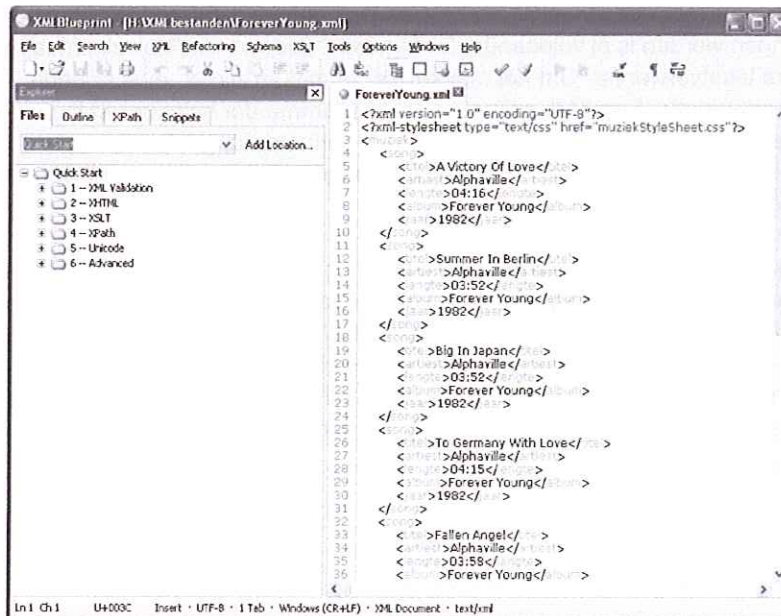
XMLBlueprint - [H:\XML bestanden\ForeverYoung.xml]

File Edit Search View XML Refactoring Schema XSLT Tools Options Windows Help

Explorer

Files Outline XPath Snippets

Quick Start Add Location...

Quick Start
1 -- XML Validation
2 -- XHTML
3 -- XSLT
4 -- XPath
5 -- Unicode
6 -- Advanced

ForeverYoung.xml

1 <?xml version="1.0" encoding="UTF-8"?>
2 <?xml-stylesheet type="text/css" href="muziekStyleSheet.css"?>
3 <muziek>
4 <song>
5 <titel>A Victory Of Love</titel>
6 <artiest>Alphaville</artiest>
7 <lengte>04:16</lengte>
8 <album>Forever Young</album>
9 <jaar>1982</jaar>
10 </song>
11 <song>
12 <titel>Summer In Berlin</titel>
13 <artiest>Alphaville</artiest>
14 <lengte>03:52</lengte>
15 <album>Forever Young</album>
16 <jaar>1982</jaar>
17 </song>
18 <song>
19 <titel>Big In Japan</titel>
20 <artiest>Alphaville</artiest>
21 <lengte>03:52</lengte>
22 <album>Forever Young</album>
23 <jaar>1982</jaar>
24 </song>
25 <song>
26 <titel>To Germany With Love</titel>
27 <artiest>Alphaville</artiest>
28 <lengte>04:15</lengte>
29 <album>Forever Young</album>
30 <jaar>1982</jaar>
31 </song>
32 <song>
33 <titel>Fallen Angel</titel>
34 <artiest>Alphaville</artiest>
35 <lengte>03:58</lengte>
36 <album>Forever Young</album>

Ln 1 Ch 1 U+003C Insert · UTF-8 · 1 Tab · Windows (CR+LF) · XML Document · text/xml